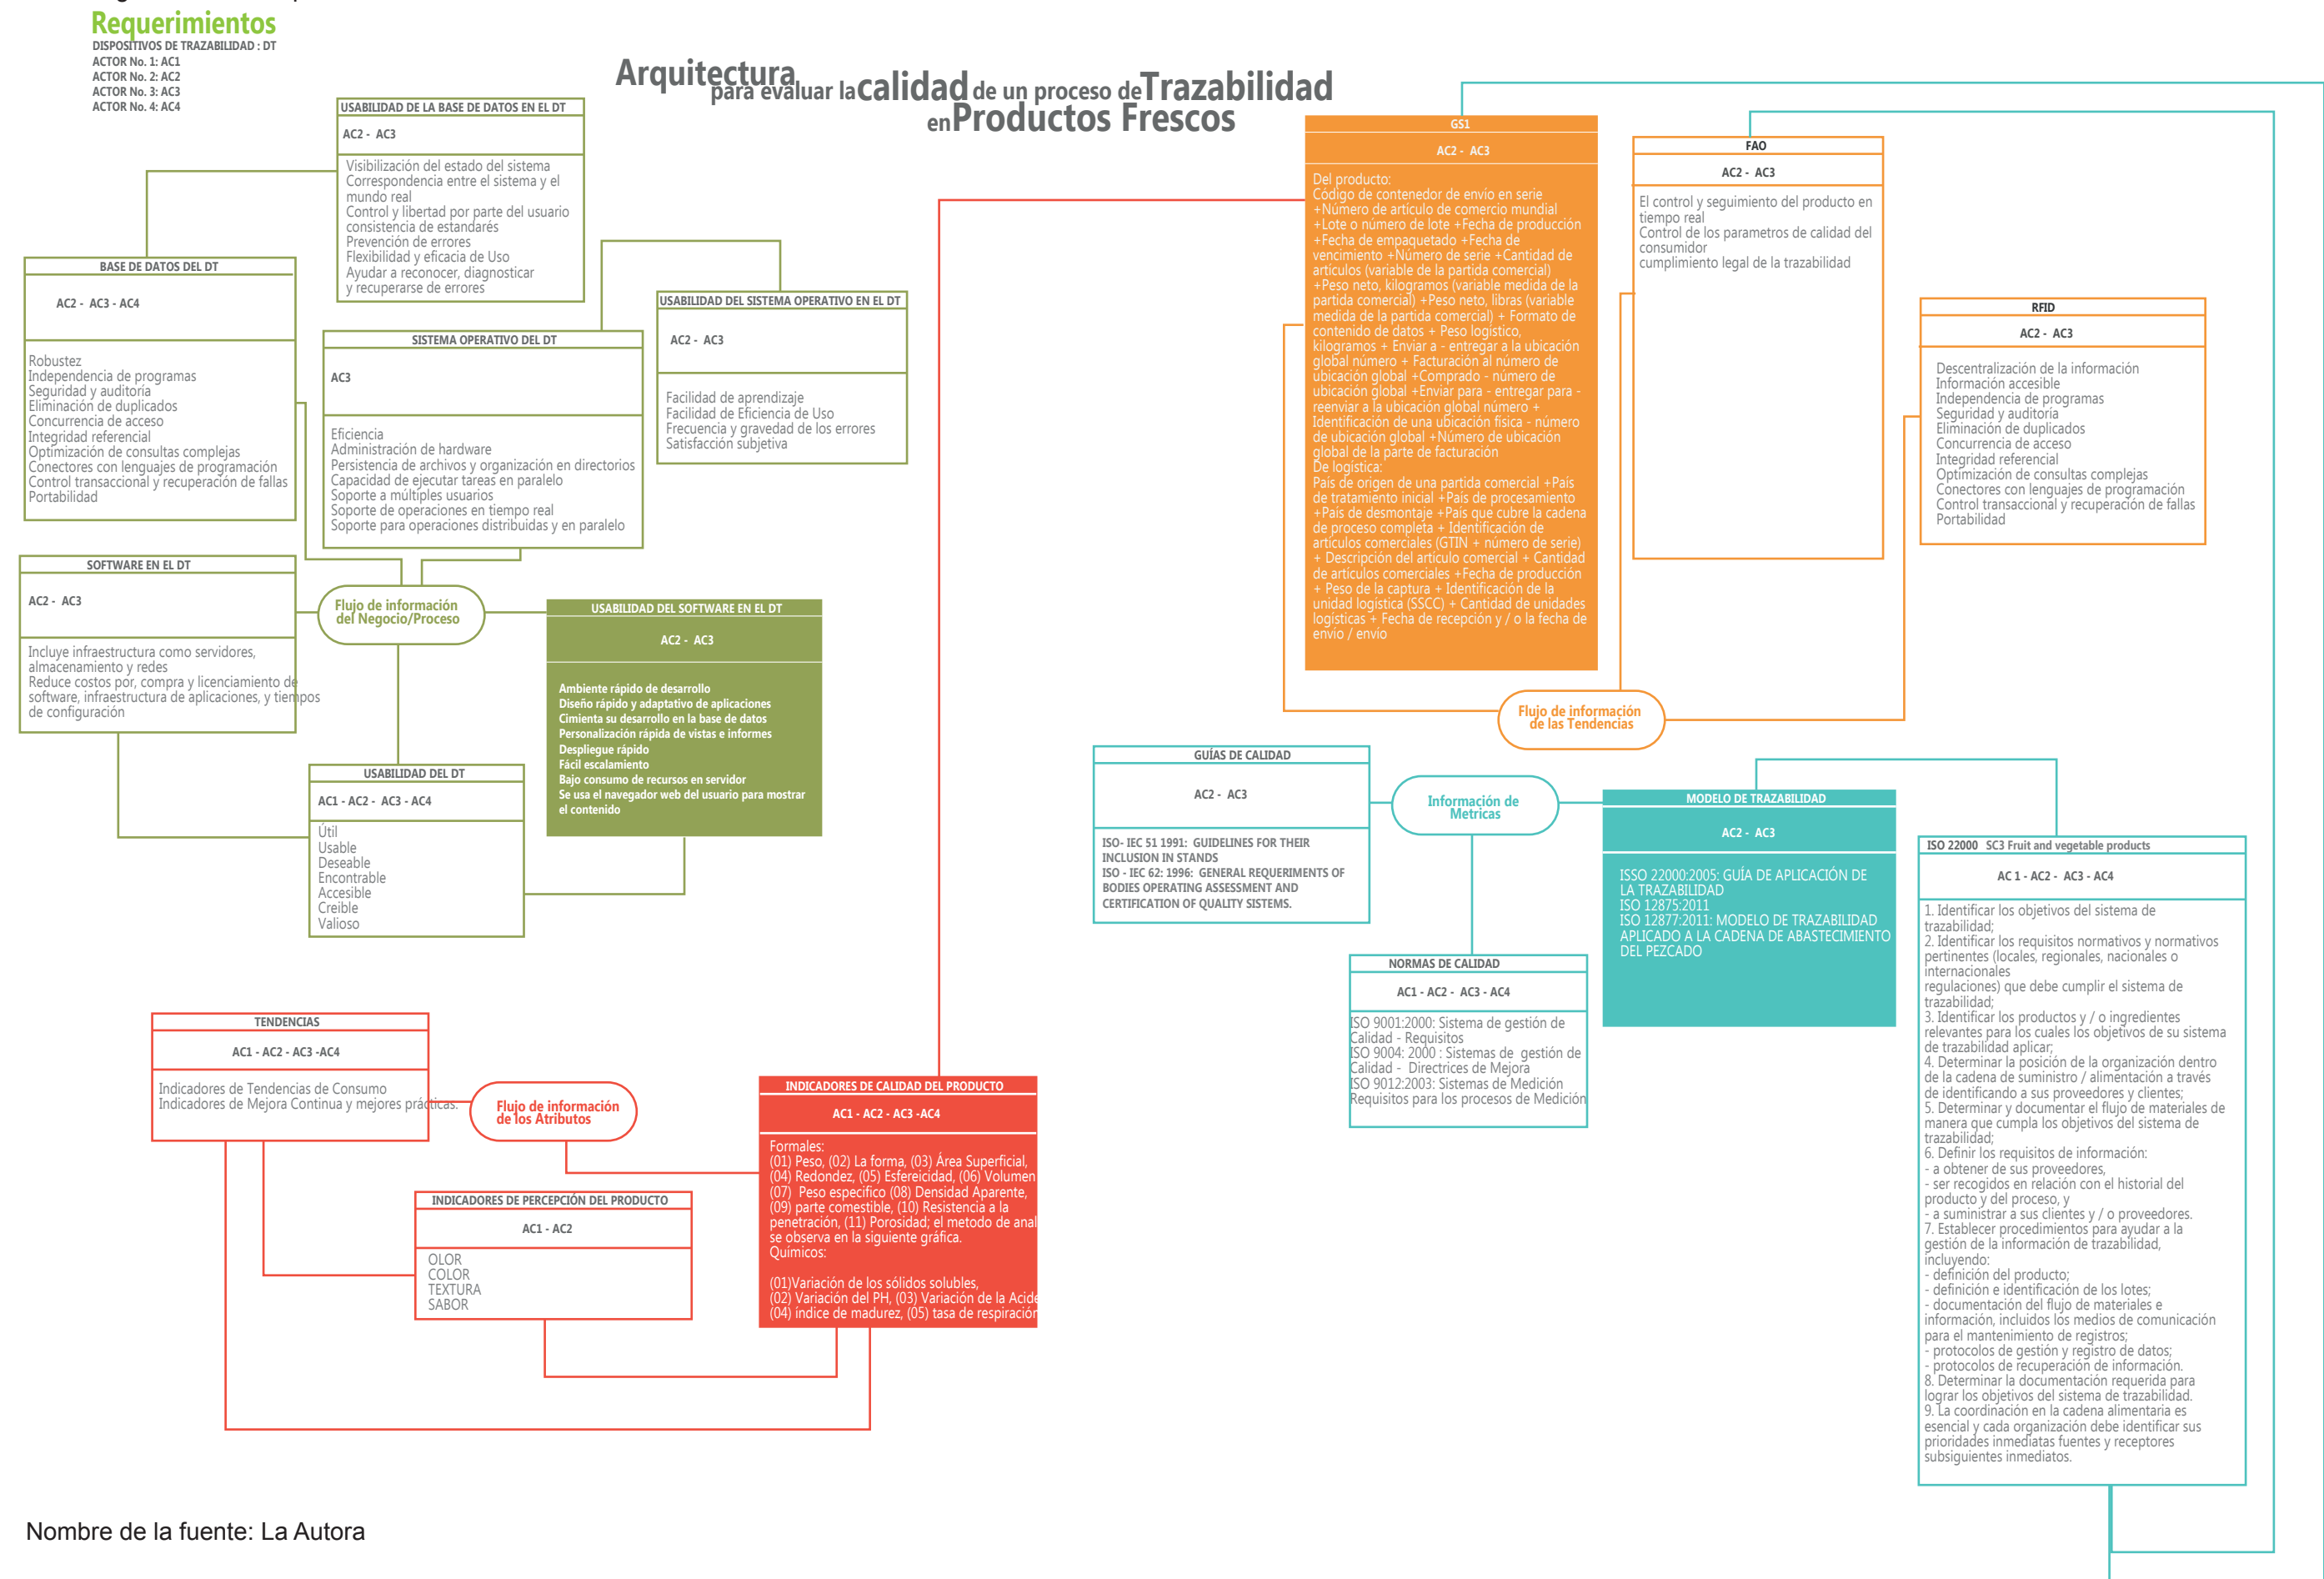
Requerimientos
DISPOSITIVOS DE TRAZABILIDAD : DT
ACTOR No. 1: AC1
ACTOR No. 2: AC2
ACTOR No. 3: AC3
ACTOR No. 4: AC4

Arquitectura para evaluar la calidad de un proceso de Trazabilidad en Productos Frescos

USABILIDAD DE LA BASE DE DATOS EN EL DT
AC2 - AC3
Visibilización del estado del sistema
Correspondencia entre el sistema y el mundo real
Control y libertad por parte del usuario
consistencia de estandarés
Prevención de errores
Flexibilidad y eficacia de Uso
Ayudar a reconocer, diagnosticar y recuperarse de errores

BASE DE DATOS DEL DT
AC2 - AC3 - AC4
Robustez
Independencia de programas
Seguridad y auditoría
Eliminación de duplicados
Concurrencia de acceso
Integridad referencial
Optimización de consultas complejas
Conectores con lenguajes de programación
Control transaccional y recuperación de fallas
Portabilidad

SISTEMA OPERATIVO DEL DT
AC3
Eficiencia
Administración de hardware
Persistencia de archivos y organización en directorios
Capacidad de ejecutar tareas en paralelo
Soporte a múltiples usuarios
Soporte de operaciones en tiempo real
Soporte para operaciones distribuidas y en paralelo

USABILIDAD DEL SISTEMA OPERATIVO EN EL DT
AC2 - AC3
Facilidad de aprendizaje
Facilidad de Eficiencia de Uso
Frecuencia y gravedad de los errores
Satisfacción subjetiva

SOFTWARE EN EL DT
AC2 - AC3
Incluye infraestructura como servidores, almacenamiento y redes
Reduce costos por, compra y licenciamiento de software, infraestructura de aplicaciones, y tiempos de configuración

Flujo de información del Negocio/Proceso

USABILIDAD DEL SOFTWARE EN EL DT
AC2 - AC3
Ambiente rápido de desarrollo
Diseño rápido y adaptativo de aplicaciones
Cimienta su desarrollo en la base de datos
Personalización rápida de vistas e informes
Despliegue rápido
Fácil escalamiento
Bajo consumo de recursos en servidor
Se usa el navegador web del usuario para mostrar el contenido

USABILIDAD DEL DT
AC1 - AC2 - AC3 - AC4
Útil
Usable
Deseable
Encontrable
Accesible
Creible
Valioso

GS1
AC2 - AC3
Del producto:
Código de contenedor de envío en serie +Número de articulo de comercio mundial +Lote o número de lote +Fecha de producción +Fecha de empaquetado +Fecha de vencimiento +Número de serie +Cantidad de articulos (variable de la partida comercial) +Peso neto, kilogramos (variable medida de la partida comercial) +Peso neto, libras (variable medida de la partida comercial) + Formato de contenido de datos + Peso logístico, kilogramos + Enviar a - entregar a la ubicación global número + Facturación al número de ubicación global +Comprado - número de ubicación global +Enviar para - entregar para - reenviar a la ubicación global número + Identificación de una ubicación física - número de ubicación global +Número de ubicación global de la parte de facturación
De logística:
País de origen de una partida comercial +País de tratamiento inicial +País de procesamiento +País de desmontaje +País que cubre la cadena de proceso completa + Identificación de artículos comerciales (GTIN + número de serie) + Descripción del artículo comercial + Cantidad de artículos comerciales +Fecha de producción + Peso de la captura + Identificación de la unidad logística (SSCC) + Cantidad de unidades logísticas + Fecha de recepción y / o la fecha de envío / envío

FAO
AC2 - AC3
El control y seguimiento del producto en tiempo real
Control de los parametros de calidad del consumidor
cumplimiento legal de la trazabilidad

RFID
AC2 - AC3
Descentralización de la información
Información accesible
Independencia de programas
Seguridad y auditoría
Eliminación de duplicados
Concurrencia de acceso
Integridad referencial
Optimización de consultas complejas
Conectores con lenguajes de programación
Control transaccional y recuperación de fallas
Portabilidad

Flujo de información de las Tendencias

GUÍAS DE CALIDAD
AC2 - AC3
ISO- IEC 51 1991: GUIDELINES FOR THEIR INCLUSION IN STANDS
ISO - IEC 62: 1996: GENERAL REQUERIMENTS OF BODIES OPERATING ASSESSMENT AND CERTIFICATION OF QUALITY SISTEMS.

Información de Metricas

MODELO DE TRAZABILIDAD
AC2 - AC3
ISSO 22000:2005: GUÍA DE APLICACIÓN DE LA TRAZABILIDAD
ISO 12875:2011
ISO 12877:2011: MODELO DE TRAZABILIDAD APLICADO A LA CADENA DE ABASTECIMIENTO DEL PEZCADO

ISO 22000 SC3 Fruit and vegetable products
AC 1 - AC2 - AC3 - AC4
1. Identificar los objetivos del sistema de trazabilidad;
2. Identificar los requisitos normativos y normativos pertinentes (locales, regionales, nacionales o internacionales regulaciones) que debe cumplir el sistema de trazabilidad;
3. Identificar los productos y / o ingredientes relevantes para los cuales los objetivos de su sistema de trazabilidad aplicar;
4. Determinar la posición de la organización dentro de la cadena de suministro / alimentación a través de identificando a sus proveedores y clientes;
5. Determinar y documentar el flujo de materiales de manera que cumpla los objetivos del sistema de trazabilidad;
6. Definir los requisitos de información:
- a obtener de sus proveedores,
- ser recogidos en relación con el historial del producto y del proceso, y
- a suministrar a sus clientes y / o proveedores.
7. Establecer procedimientos para ayudar a la gestión de la información de trazabilidad, incluyendo:
- definición del producto;
- definición e identificación de los lotes;
- documentación del flujo de materiales e información, incluidos los medios de comunicación para el mantenimiento de registros;
- protocolos de gestión y registro de datos;
- protocolos de recuperación de información.
8. Determinar la documentación requerida para lograr los objetivos del sistema de trazabilidad.
9. La coordinación en la cadena alimentaria es esencial y cada organización debe identificar sus prioridades inmediatas fuentes y receptores subsiguientes inmediatos.

NORMAS DE CALIDAD
AC1 - AC2 - AC3 - AC4
ISO 9001:2000: Sistema de gestión de Calidad - Requisitos
ISO 9004: 2000 : Sistemas de gestión de Calidad - Directrices de Mejora
ISO 9012:2003: Sistemas de Medición Requisitos para los procesos de Medición

TENDENCIAS
AC1 - AC2 - AC3 -AC4
Indicadores de Tendencias de Consumo
Indicadores de Mejora Continua y mejores prácticas.

Flujo de información de los Atributos

INDICADORES DE CALIDAD DEL PRODUCTO
AC1 - AC2 - AC3 -AC4
Formales:
(01) Peso, (02) La forma, (03) Área Superficial, (04) Redondez, (05) Esfereicidad, (06) Volumen (07) Peso especifico (08) Densidad Aparente, (09) parte comestible, (10) Resistencia a la penetración, (11) Porosidad; el metodo de anal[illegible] se observa en la siguiente gráfica.
Químicos:
(01)Variación de los sólidos solubles, (02) Variación del PH, (03) Variación de la Acide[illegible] (04) indice de madurez, (05) tasa de respiración

INDICADORES DE PERCEPCIÓN DEL PRODUCTO
AC1 - AC2
OLOR
COLOR
TEXTURA
SABOR

Nombre de la fuente: La Autora